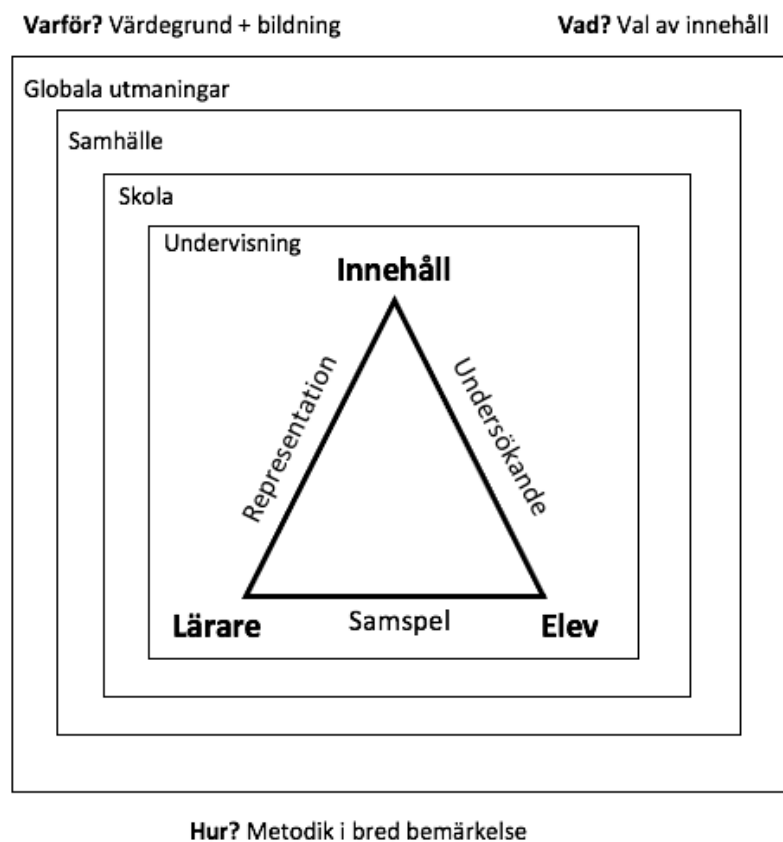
**Varför?** Värdegrund + bildning

**Vad?** Val av innehåll

Globala utmaningar

Samhälle

Skola

Undervisning

**Innehåll**

Representation

Undersökande

**Lärare**

Samspel

**Elev**

**Hur?** Metodik i bred bemärkelse